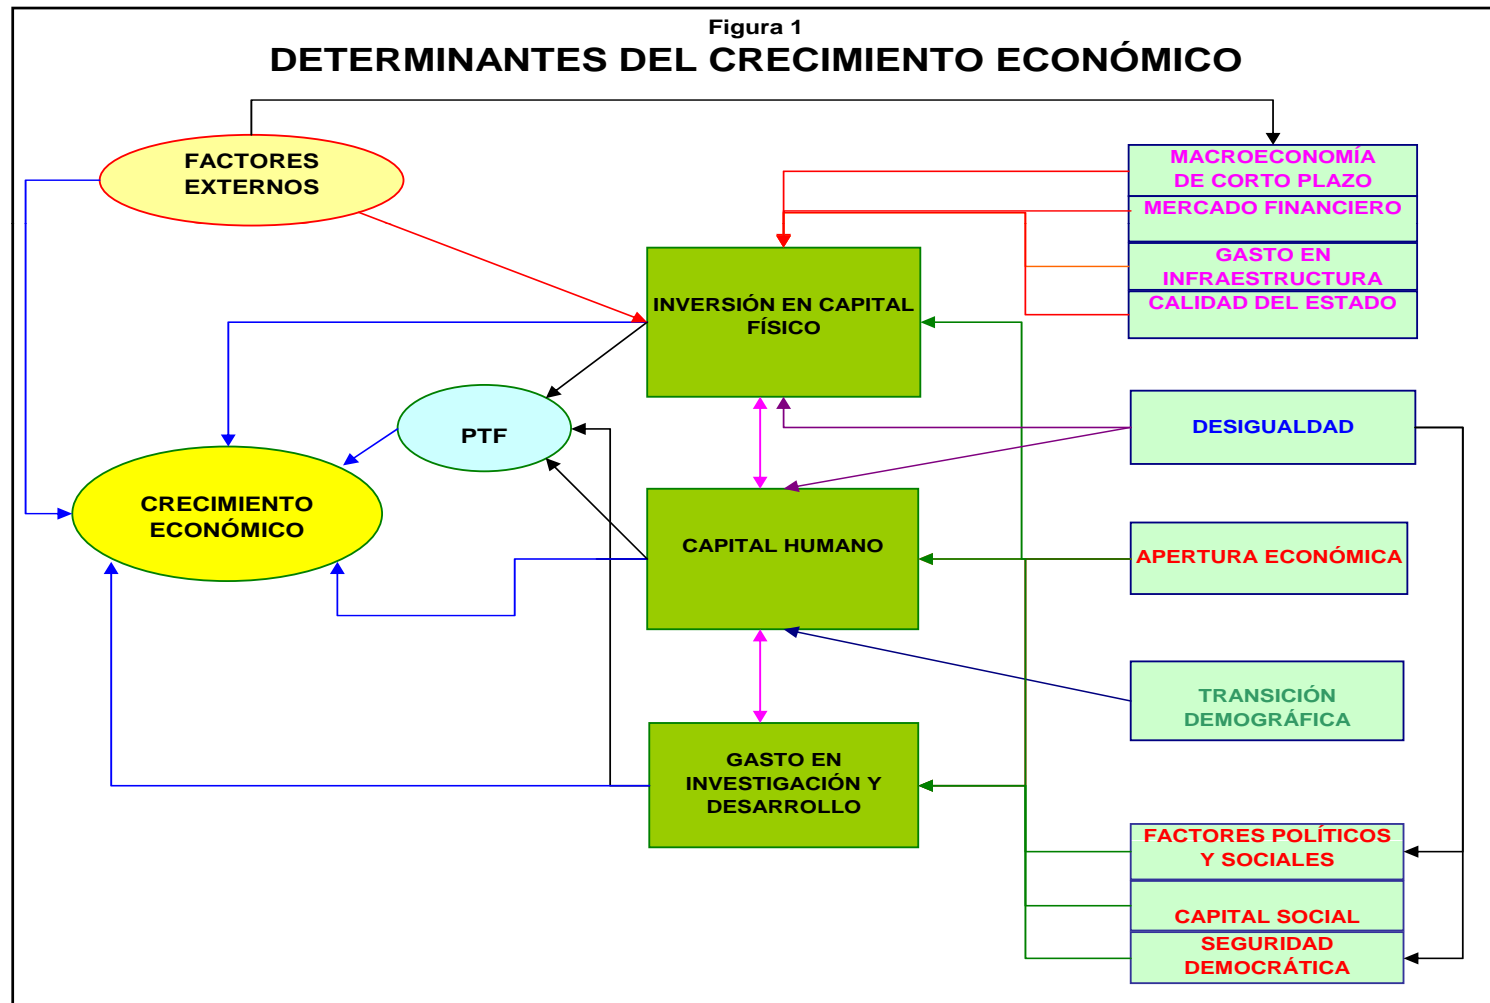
Figura 1
DETERMINANTES DEL CRECIMIENTO ECONÓMICO

FACTORES EXTERNOS

MACROECONOMÍA DE CORTO PLAZO
MERCADO FINANCIERO
GASTO EN INFRAESTRUCTURA
CALIDAD DEL ESTADO

INVERSIÓN EN CAPITAL FÍSICO

PTF

CRECIMIENTO ECONÓMICO

DESIGUALDAD

CAPITAL HUMANO

APERTURA ECONÓMICA

TRANSICIÓN DEMOGRÁFICA

GASTO EN INVESTIGACIÓN Y DESARROLLO

FACTORES POLÍTICOS Y SOCIALES
CAPITAL SOCIAL
SEGURIDAD DEMOCRÁTICA